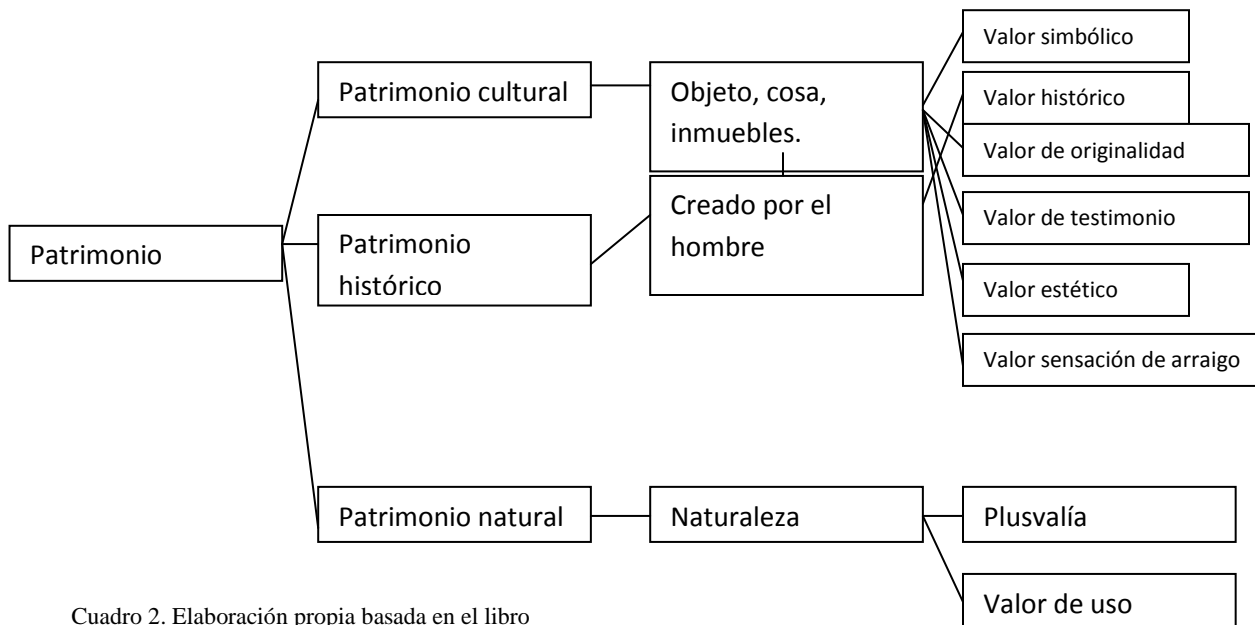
Patrimonio

Patrimonio cultural

Patrimonio histórico

Patrimonio natural

Objeto, cosa, inmuebles.

Creado por el hombre

Naturaleza

Valor simbólico

Valor histórico

Valor de originalidad

Valor de testimonio

Valor estético

Valor sensación de arraigo

Plusvalía

Valor de uso

Cuadro 2. Elaboración propia basada en el libro